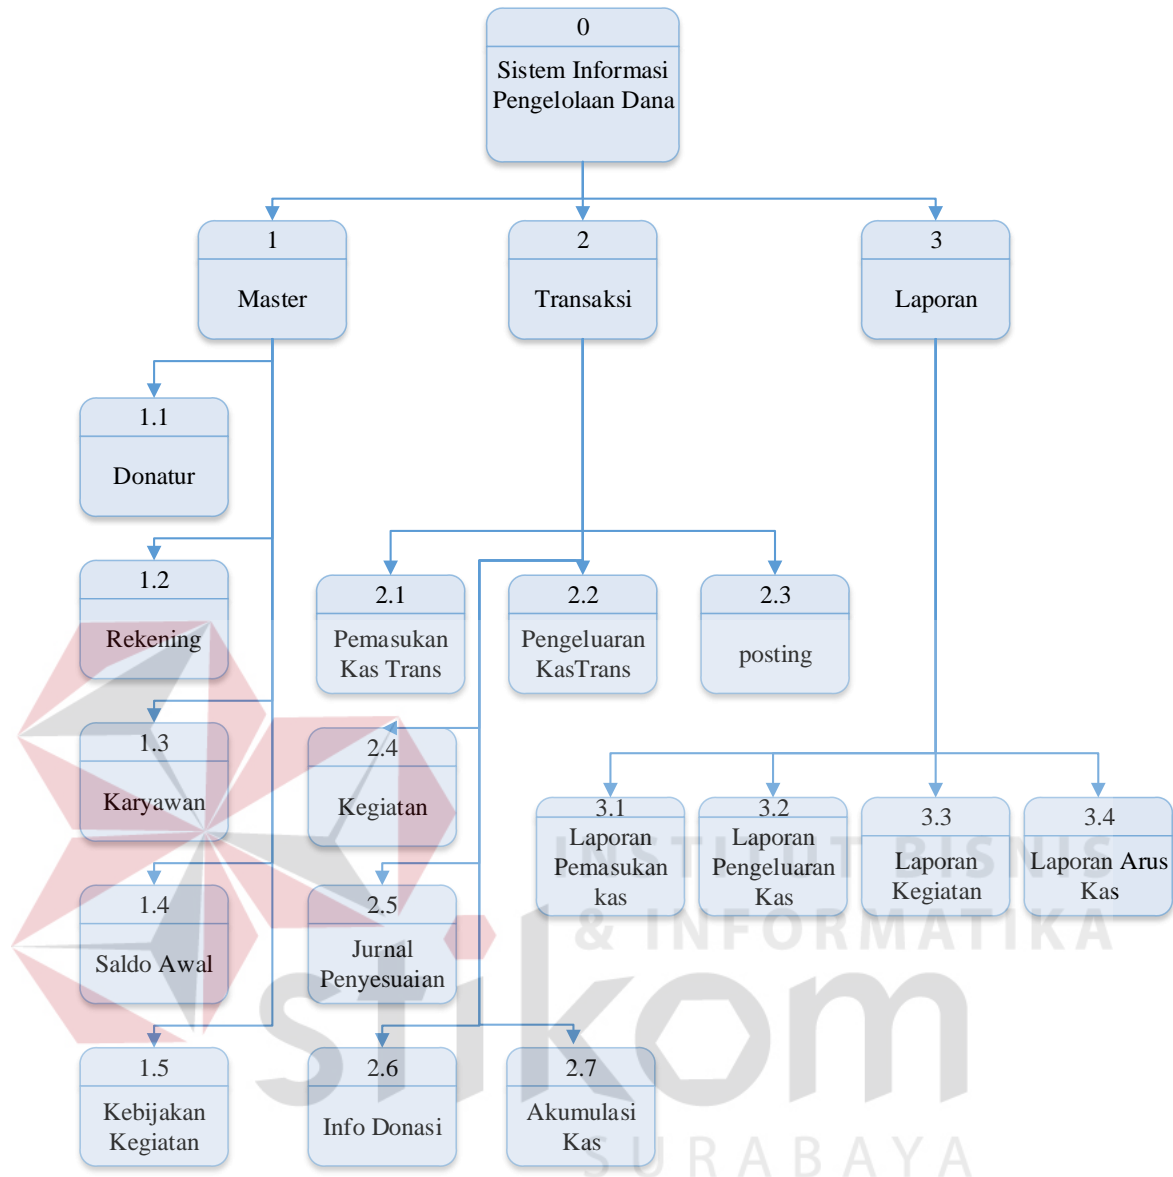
0
Sistem Informasi Pengelolaan Dana

1
Master

2
Transaksi

3
Laporan

1.1
Donatur

1.2
Rekening

1.3
Karyawan

1.4
Saldo Awal

1.5
Kebijakan Kegiatan

2.1
Pemasukan Kas Trans

2.2
Pengeluaran KasTrans

2.3
posting

2.4
Kegiatan

2.5
Jurnal Penyesuaian

2.6
Info Donasi

2.7
Akumulasi Kas

3.1
Laporan Pemasukan kas

3.2
Laporan Pengeluaran Kas

3.3
Laporan Kegiatan

3.4
Laporan Arus Kas

INSTITUT BISNIS & INFORMATIKA
stikom
SURABAYA